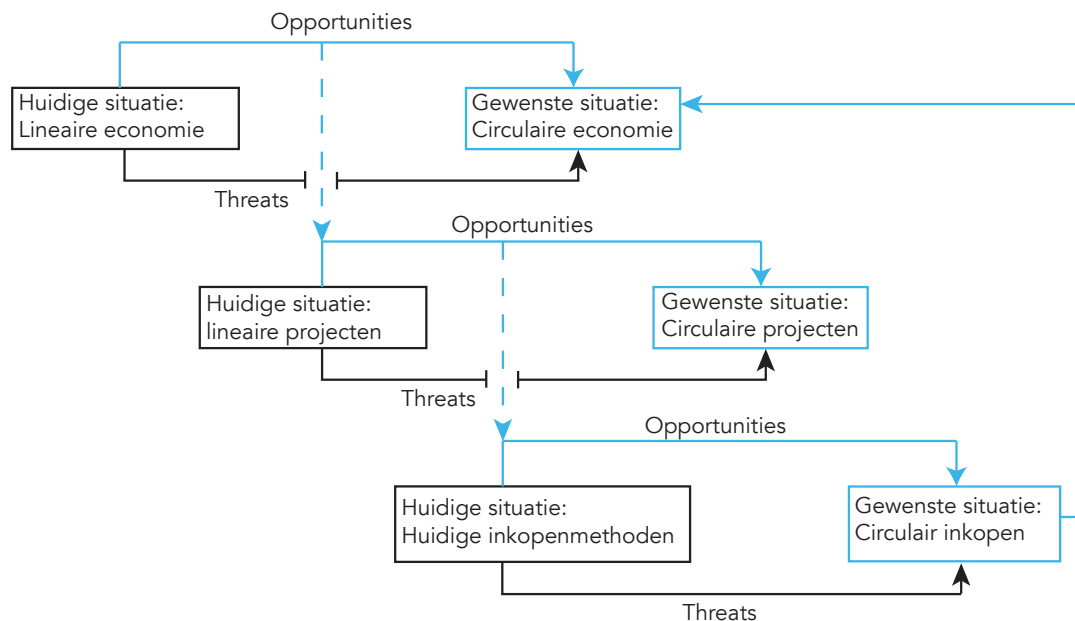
Opportunities

Huidige situatie:
Lineaire economie

Gewenste situatie:
Circulaire economie

Threats

Opportunities

Huidige situatie:
lineaire projecten

Gewenste situatie:
Circulaire projecten

Threats

Opportunities

Huidige situatie:
Huidige inkopenmethoden

Gewenste situatie:
Circulair inkopen

Threats